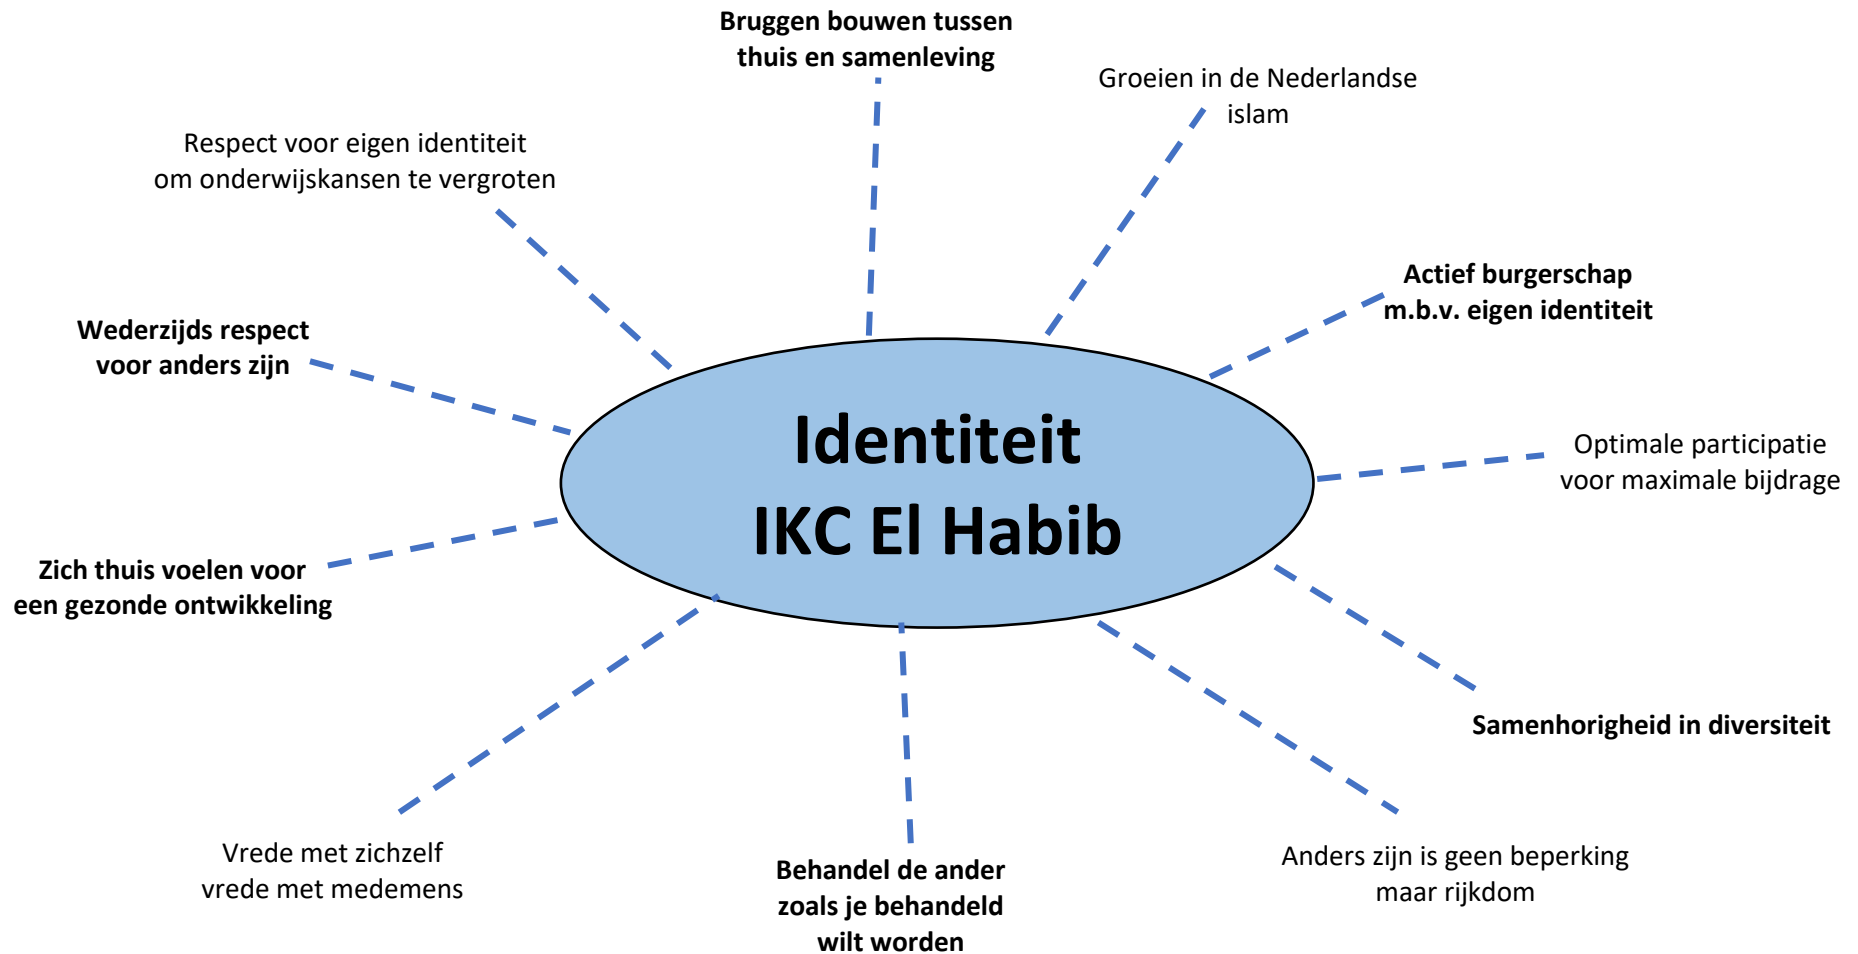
Bruggen bouwen tussen thuis en samenleving

Groeien in de Nederlandse islam

Respect voor eigen identiteit om onderwijskansen te vergroten

Actief burgerschap m.b.v. eigen identiteit

Wederzijds respect voor anders zijn

Identiteit
IKC El Habib

Optimale participatie voor maximale bijdrage

Zich thuis voelen voor een gezonde ontwikkeling

Samenhorigheid in diversiteit

Vrede met zichzelf vrede met medemens

Behandel de ander zoals je behandeld wilt worden

Anders zijn is geen beperking maar rijkdom